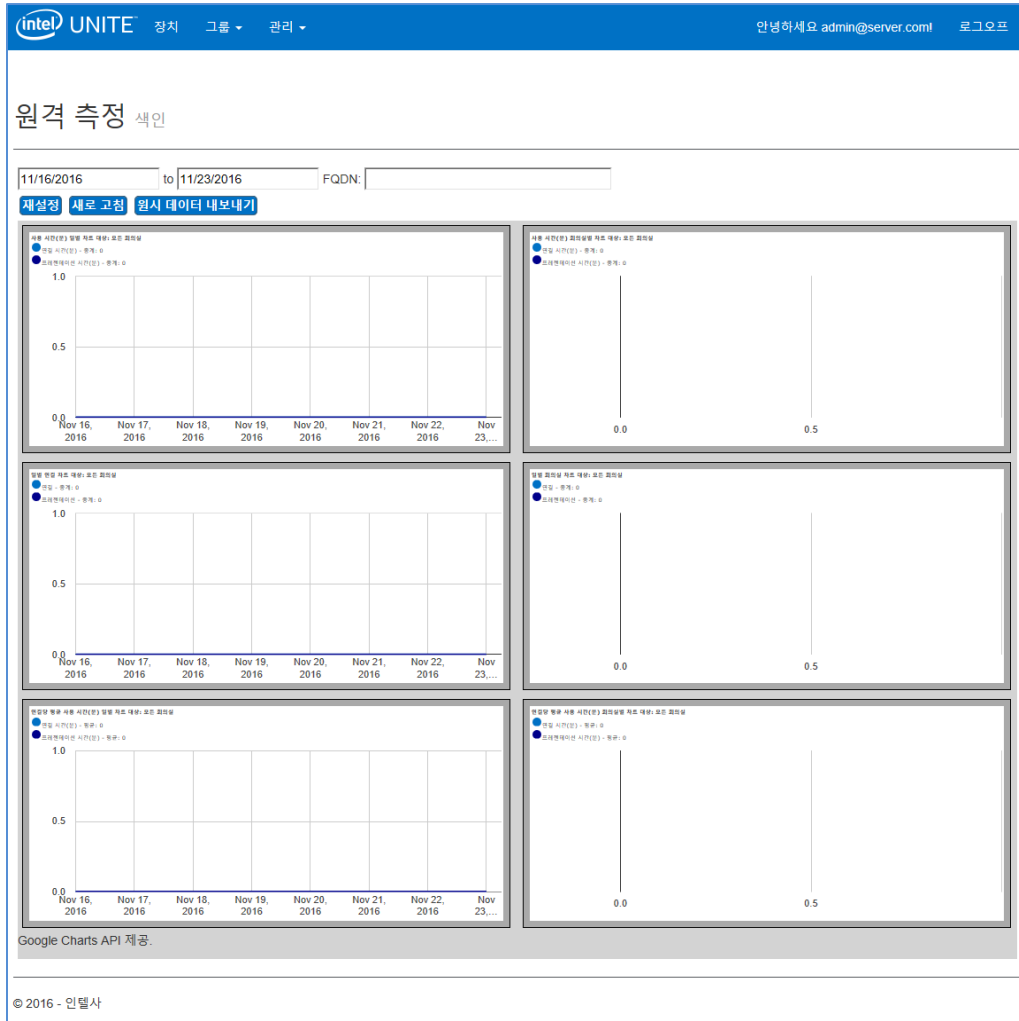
intel UNITE 장치 그룹 관리

안녕하세요 admin@server.com! 로그오프

원격 측정 색인

11/16/2016 to 11/23/2016 FQDN:

재설정 새로 고침 원시 데이터 내보내기

사용 시간(분) 일별 차트 대상: 모든 회의실
편집 시간(분) - 총계: 0
프레젠테이션 시간(분) - 총계: 0

1.0
0.5
0.0
Nov 16, 2016 Nov 17, 2016 Nov 18, 2016 Nov 19, 2016 Nov 20, 2016 Nov 21, 2016 Nov 22, 2016 Nov 23,...

사용 시간(분) 회의실별 차트 대상: 모든 회의실
편집 시간(분) - 총계: 0
프레젠테이션 시간(분) - 총계: 0

0.0 0.5

일별 연결 차트 대상: 모든 회의실
편집 - 총계: 0
프레젠테이션 - 총계: 0

1.0
0.5
0.0
Nov 16, 2016 Nov 17, 2016 Nov 18, 2016 Nov 19, 2016 Nov 20, 2016 Nov 21, 2016 Nov 22, 2016 Nov 23,...

일별 회의실 차트 대상: 모든 회의실
편집 - 총계: 0
프레젠테이션 - 총계: 0

0.0 0.5

연결당 평균 사용 시간(분) 일별 차트 대상: 모든 회의실
편집 시간(분) - 평균: 0
프레젠테이션 시간(분) - 평균: 0

1.0
0.5
0.0
Nov 16, 2016 Nov 17, 2016 Nov 18, 2016 Nov 19, 2016 Nov 20, 2016 Nov 21, 2016 Nov 22, 2016 Nov 23,...

연결당 평균 사용 시간(분) 회의실별 차트 대상: 모든 회의실
편집 시간(분) - 평균: 0
프레젠테이션 시간(분) - 평균: 0

0.0 0.5

Google Charts API 제공.

© 2016 - 인텔사